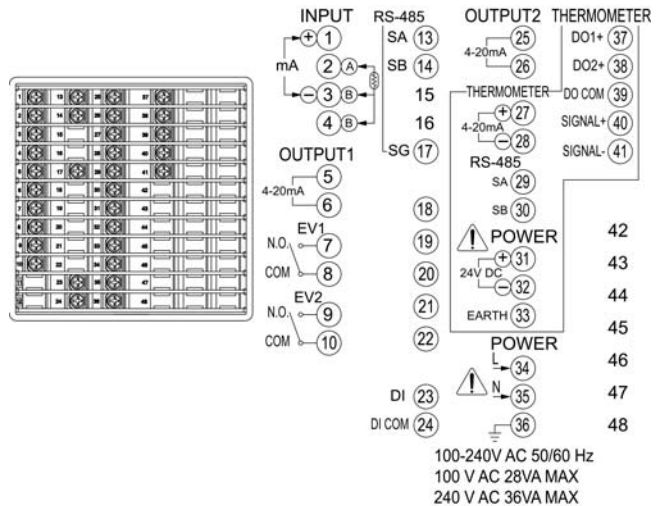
INPUT

mA

+ 1

2 A

− 3 B

4 B

OUTPUT1

4-20mA

5

6

EV1

N.O. 7

COM 8

EV2

N.O. 9

COM 10

RS-485

SA 13

SB 14

15

16

SG 17

18

19

20

21

22

DI 23

DI COM 24

OUTPUT2

4-20mA

25

26

THERMOMETER

4-20mA

+ 27

− 28

RS-485

SA 29

SB 30

POWER

24V DC

+ 31

− 32

EARTH 33

POWER

L 34

N 35

36

100-240V AC 50/60 Hz
100 V AC 28VA MAX
240 V AC 36VA MAX

THERMOMETER

DO1+ 37

DO2+ 38

DO COM 39

SIGNAL+ 40

SIGNAL- 41

42

43

44

45

46

47

48